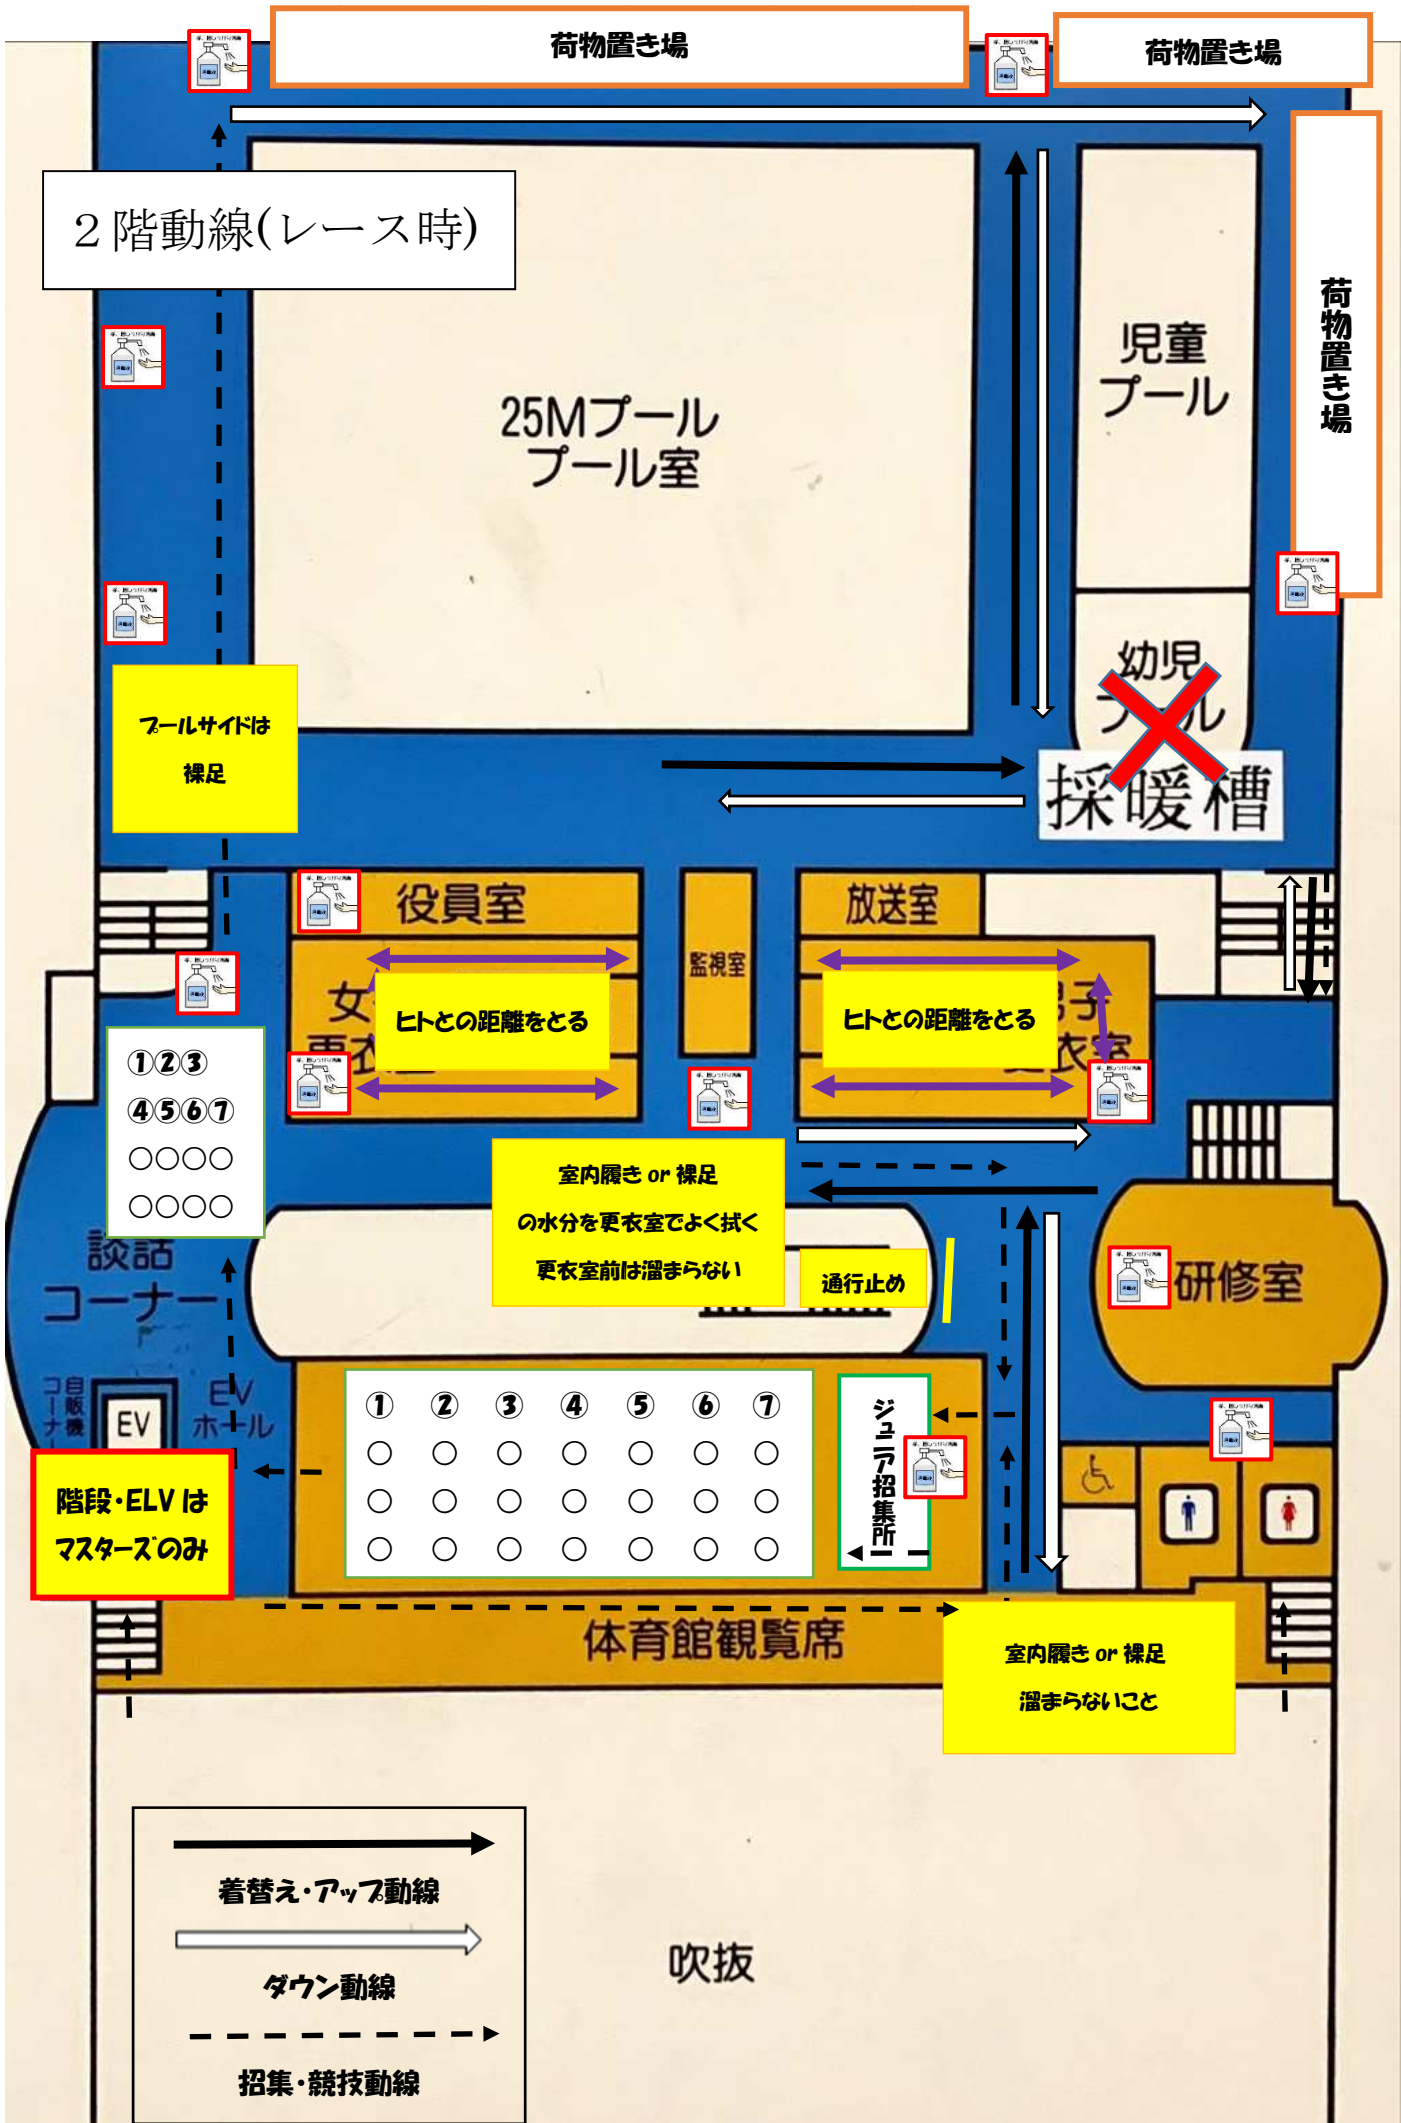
荷物置き場

荷物置き場

2階動線(レース時)

荷物置き場

25Mプール
プール室

児童
プール

幼児
プール
採暖槽

プールサイドは
裸足

役員室

監視室

放送室

女子
更衣室

ヒトとの距離をとる

ヒトとの距離をとる

男子
更衣室

①②③
④⑤⑥⑦
○○○○
○○○○

談話
コーナー

室内履き or 裸足
の水分を更衣室でよく拭く
更衣室前は溜まらない

通行止め

研修室

自販機
コーナー

EV

EV
ホール

| ① | ② | ③ | ④ | ⑤ | ⑥ | ⑦ |
|---|---|---|---|---|---|---|
| ○ | ○ | ○ | ○ | ○ | ○ | ○ |
| ○ | ○ | ○ | ○ | ○ | ○ | ○ |
| ○ | ○ | ○ | ○ | ○ | ○ | ○ |

ジュニア招集所

階段・ELVは
マスターズのみ

体育館観覧席

室内履き or 裸足
溜まらないこと

着替え・アップ動線

ダウン動線

招集・競技動線

吹抜